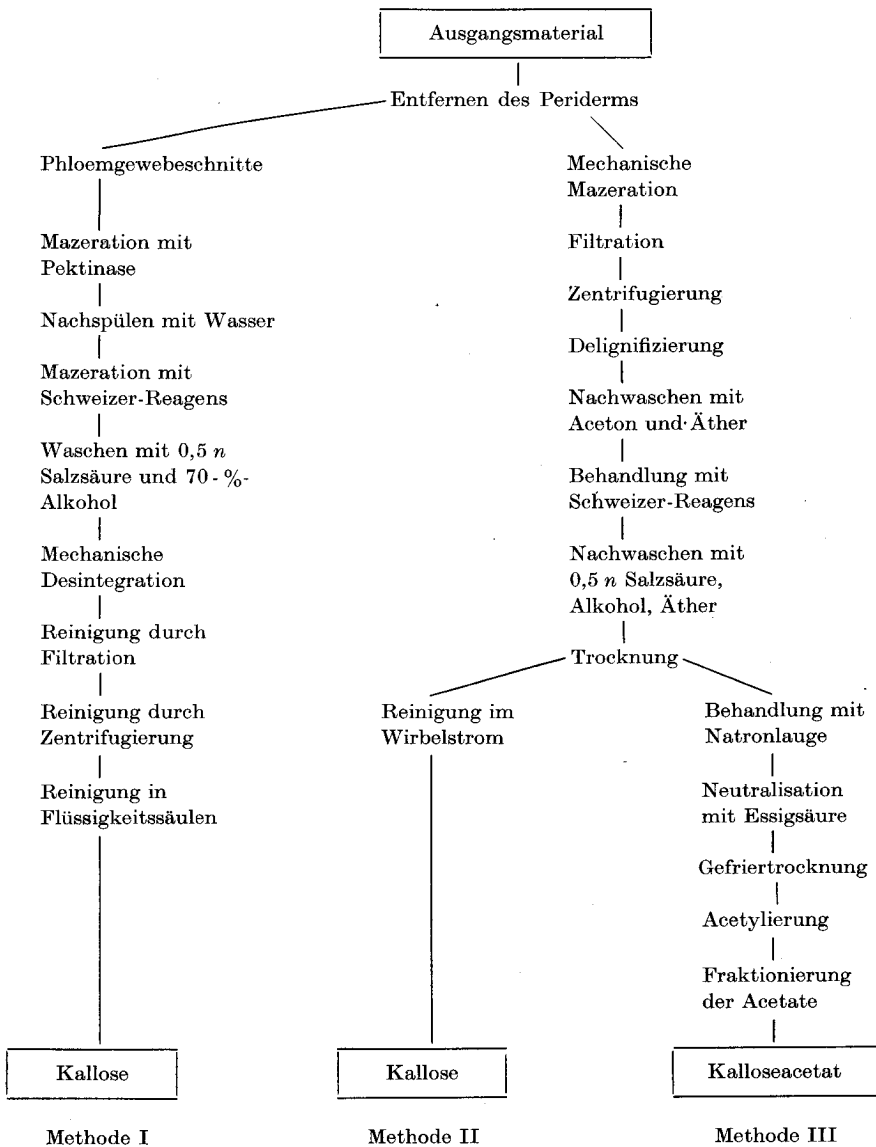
Ausgangsmaterial

Entfernen des Periderms

Phloemgewebeschnitte

Mazeration mit Pektinase

Nachspülen mit Wasser

Mazeration mit Schweizer-Reagens

Waschen mit 0,5 $n$ Salzsäure und 70-%-Alkohol

Mechanische Desintegration

Reinigung durch Filtration

Reinigung durch Zentrifugierung

Reinigung in Flüssigkeitssäulen

Kallose

Methode I

Mechanische Mazeration

Filtration

Zentrifugierung

Delignifizierung

Nachwaschen mit Aceton und Äther

Behandlung mit Schweizer-Reagens

Nachwaschen mit 0,5 $n$ Salzsäure, Alkohol, Äther

Trocknung

Reinigung im Wirbelstrom

Kallose

Methode II

Behandlung mit Natronlauge

Neutralisation mit Essigsäure

Gefriertrocknung

Acetylierung

Fraktionierung der Acetate

Kalloseacetat

Methode III